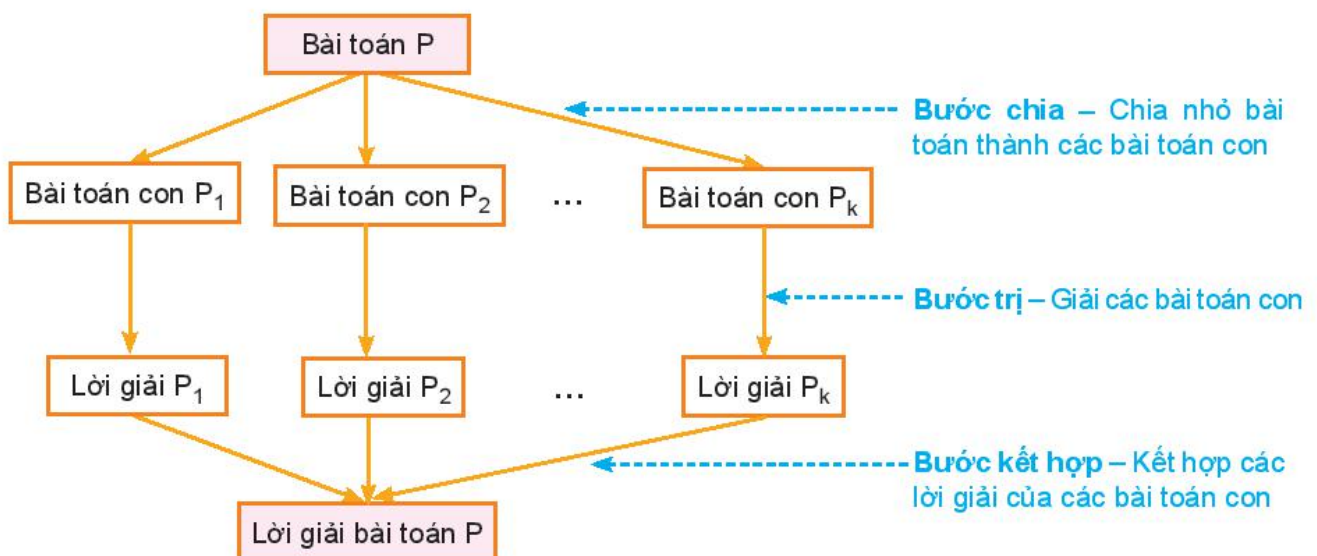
Bài toán P

Bước chia – Chia nhỏ bài toán thành các bài toán con

Bài toán con $P_1$

Bài toán con $P_2$

...

Bài toán con $P_k$

Bước trị – Giải các bài toán con

Lời giải $P_1$

Lời giải $P_2$

...

Lời giải $P_k$

Bước kết hợp – Kết hợp các lời giải của các bài toán con

Lời giải bài toán P